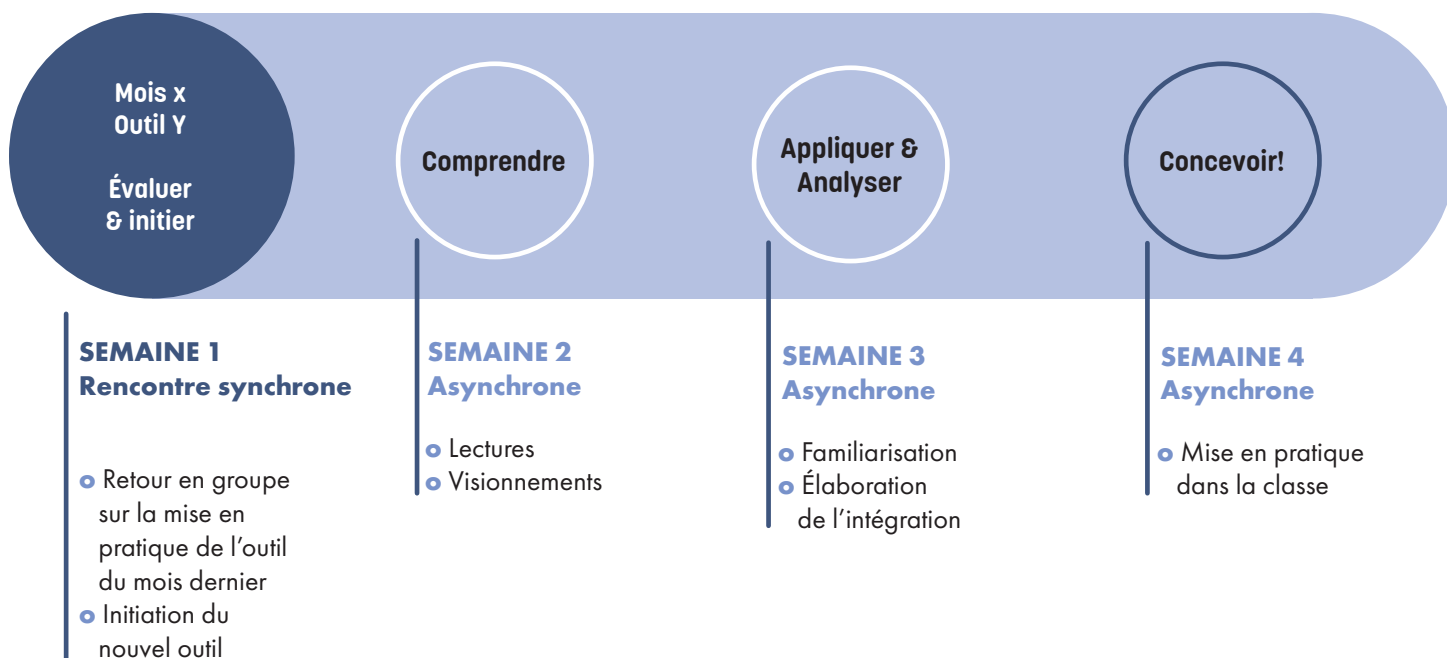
Mois x
Outil Y

Évaluer
& initier

Comprendre

Appliquer &
Analyser

Concevoir!

SEMAINE 1
Rencontre synchrone

- Retour en groupe sur la mise en pratique de l'outil du mois dernier
- Initiation du nouvel outil

SEMAINE 2
Asynchrone

- Lectures
- Visionnements

SEMAINE 3
Asynchrone

- Familiarisation
- Élaboration de l'intégration

SEMAINE 4
Asynchrone

- Mise en pratique dans la classe